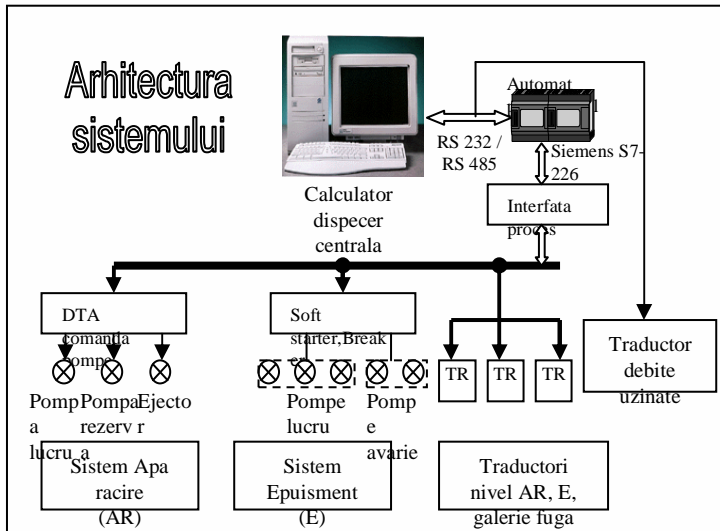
Arhitectura sistemului

Automat

RS 232 / RS 485

Siemens S7-226

Calculator dispecer centrala

Interfata proces

DTA comanda pompe

Soft starter, Breaker

Traductor debite uzinate

TR

TR

TR

Pompa lucru

Pompa rezerva

Ejector

Pompe lucru

Pompe avarie

Sistem Apa racire (AR)

Sistem Epuisment (E)

Traductori nivel AR, E, galerie fuga